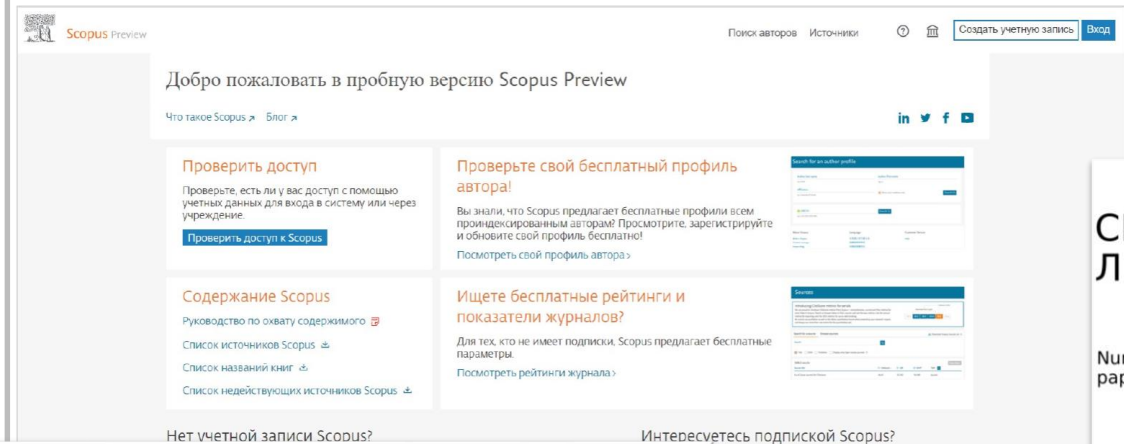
Scopus Preview

Поиск авторов Источники

Создать учетную запись Вход

Добро пожаловать в пробную версию Scopus Preview

Что такое Scopus ↗ Блог ↗

in

Проверить доступ

Проверьте, есть ли у вас доступ с помощью учетных данных для входа в систему или через учреждение.

Проверить доступ к Scopus

Проверьте свой бесплатный профиль автора!

Вы знали, что Scopus предлагает бесплатные профили всем проиндексированным авторам? Просмотрите, зарегистрируйте и обновите свой профиль бесплатно!

Посмотреть свой профиль автора >

Search for an author profile

Содержание Scopus

Руководство по охвату содержимого

Список источников Scopus

Список названий книг

Список недействующих источников Scopus

Ищете бесплатные рейтинги и показатели журналов?

Для тех, кто не имеет подписки, Scopus предлагает бесплатные параметры.

Посмотреть рейтинги журнала >

Sources

С
Л

Nu
pa

Нет учетной записи Scopus?

Интересуетесь подпиской Scopus?